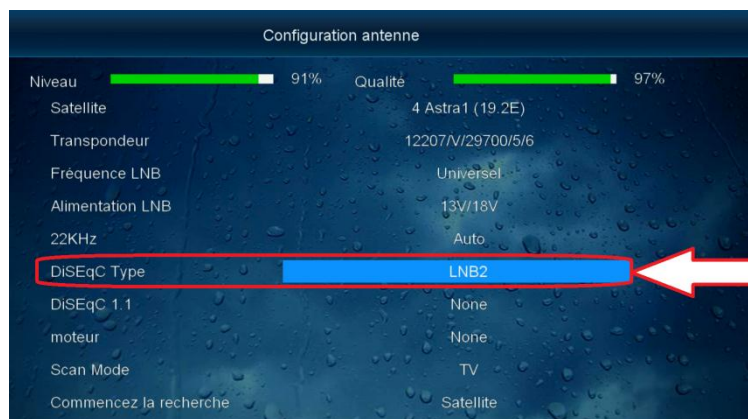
Configuration antenne

| | |
|---|---|
| Niveau 91% | Qualité 97% |
| Satellite | 4 Astra1 (19.2E) |
| Transpondeur | 12207/V/29700/5/6 |
| Fréquence LNB | Universel |
| Alimentation LNB | 13V/18V |
| 22KHz | Auto |
| DiSEqC Type | LNB2 |
| DiSEqC 1.1 | None |
| moteur | None |
| Scan Mode | TV |
| Commencez la recherche | Satellite |